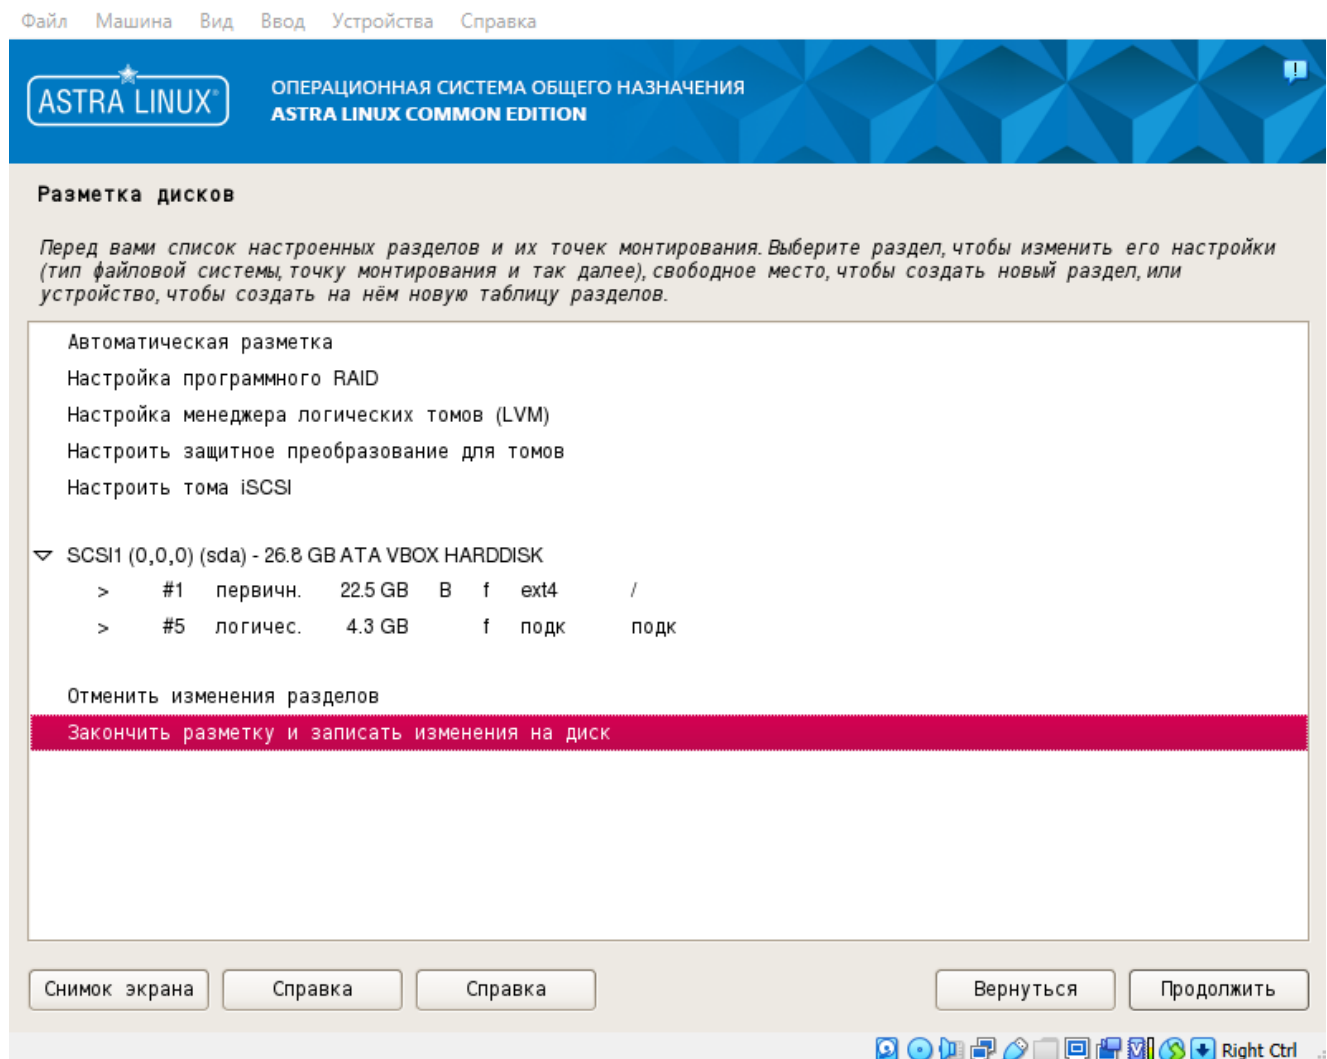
Файл Машина Вид Ввод Устройства Справка

ASTRA LINUX®

ОПЕРАЦИОННАЯ СИСТЕМА ОБЩЕГО НАЗНАЧЕНИЯ
ASTRA LINUX COMMON EDITION

Разметка дисков

Перед вами список настроенных разделов и их точек монтирования. Выберите раздел, чтобы изменить его настройки (тип файловой системы, точку монтирования и так далее), свободное место, чтобы создать новый раздел, или устройство, чтобы создать на нём новую таблицу разделов.

Автоматическая разметка
Настройка программного RAID
Настройка менеджера логических томов (LVM)
Настроить защитное преобразование для томов
Настроить тома iSCSI

SCSI1 (0,0,0) (sda) - 26.8 GB ATA VBOX HARDDISK
> #1 первичн. 22.5 GB B f ext4 /
> #5 логичес. 4.3 GB f подк подк

Отменить изменения разделов
Закончить разметку и записать изменения на диск

Снимок экрана Справка Справка Вернуться Продолжить

Right Ctrl